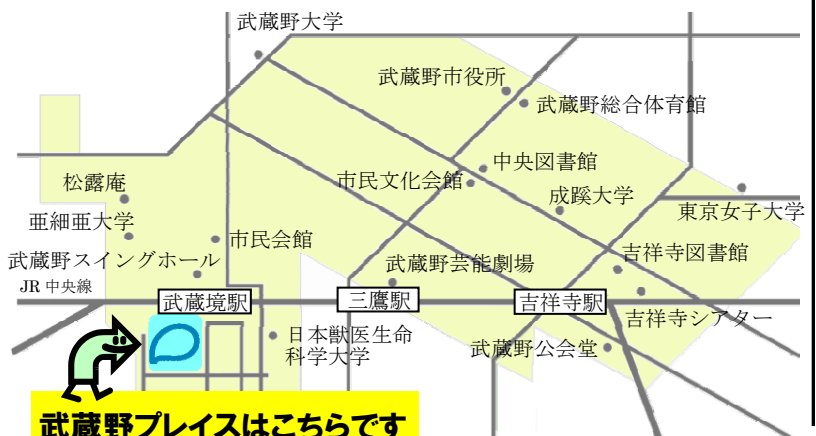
武蔵野大学
武蔵野市役所
武蔵野総合体育館
中央図書館
市民文化会館
成蹊大学
東京女子大学
松露庵
亜細亜大学
市民会館
吉祥寺図書館
武蔵野スイングホール
武蔵野芸能劇場
JR 中央線
武蔵境駅
三鷹駅
吉祥寺駅
吉祥寺シアター
日本獣医生命科学大学
武蔵野公会堂
武蔵野プレイスはこちらです